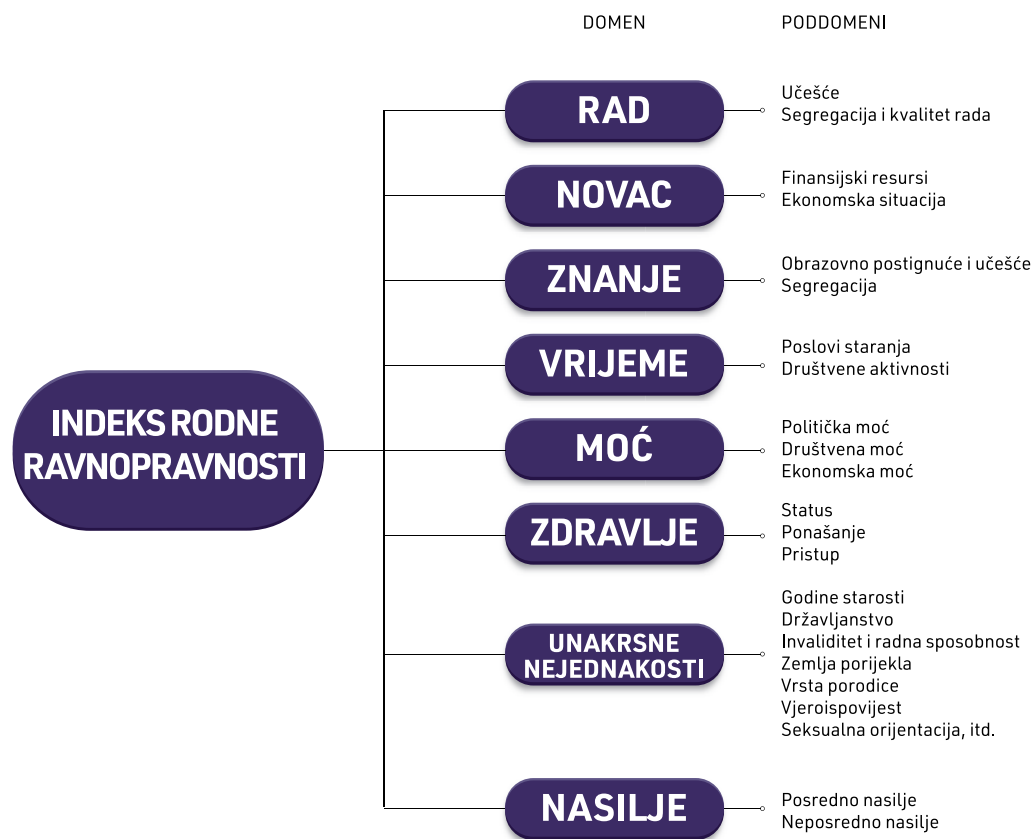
DOMEN

PODDOMENI

INDEKS RODNE RAVNOPRAVNOSTI

RAD
Učešće
Segregacija i kvalitet rada

NOVAC
Finansijski resursi
Ekonomska situacija

ZNANJE
Obrazovno postignuće i učešće
Segregacija

VRIJEME
Poslovi staranja
Društvene aktivnosti

MOĆ
Politička moć
Društvena moć
Ekonomska moć

ZDRAVLJE
Status
Ponašanje
Pristup

UNAKRSNE NEJEDNAKOSTI
Godine starosti
Državljanstvo
Invaliditet i radna sposobnost
Zemlja porijekla
Vrsta porodice
Vjeroispovijest
Seksualna orijentacija, itd.

NASILJE
Posredno nasilje
Neposredno nasilje